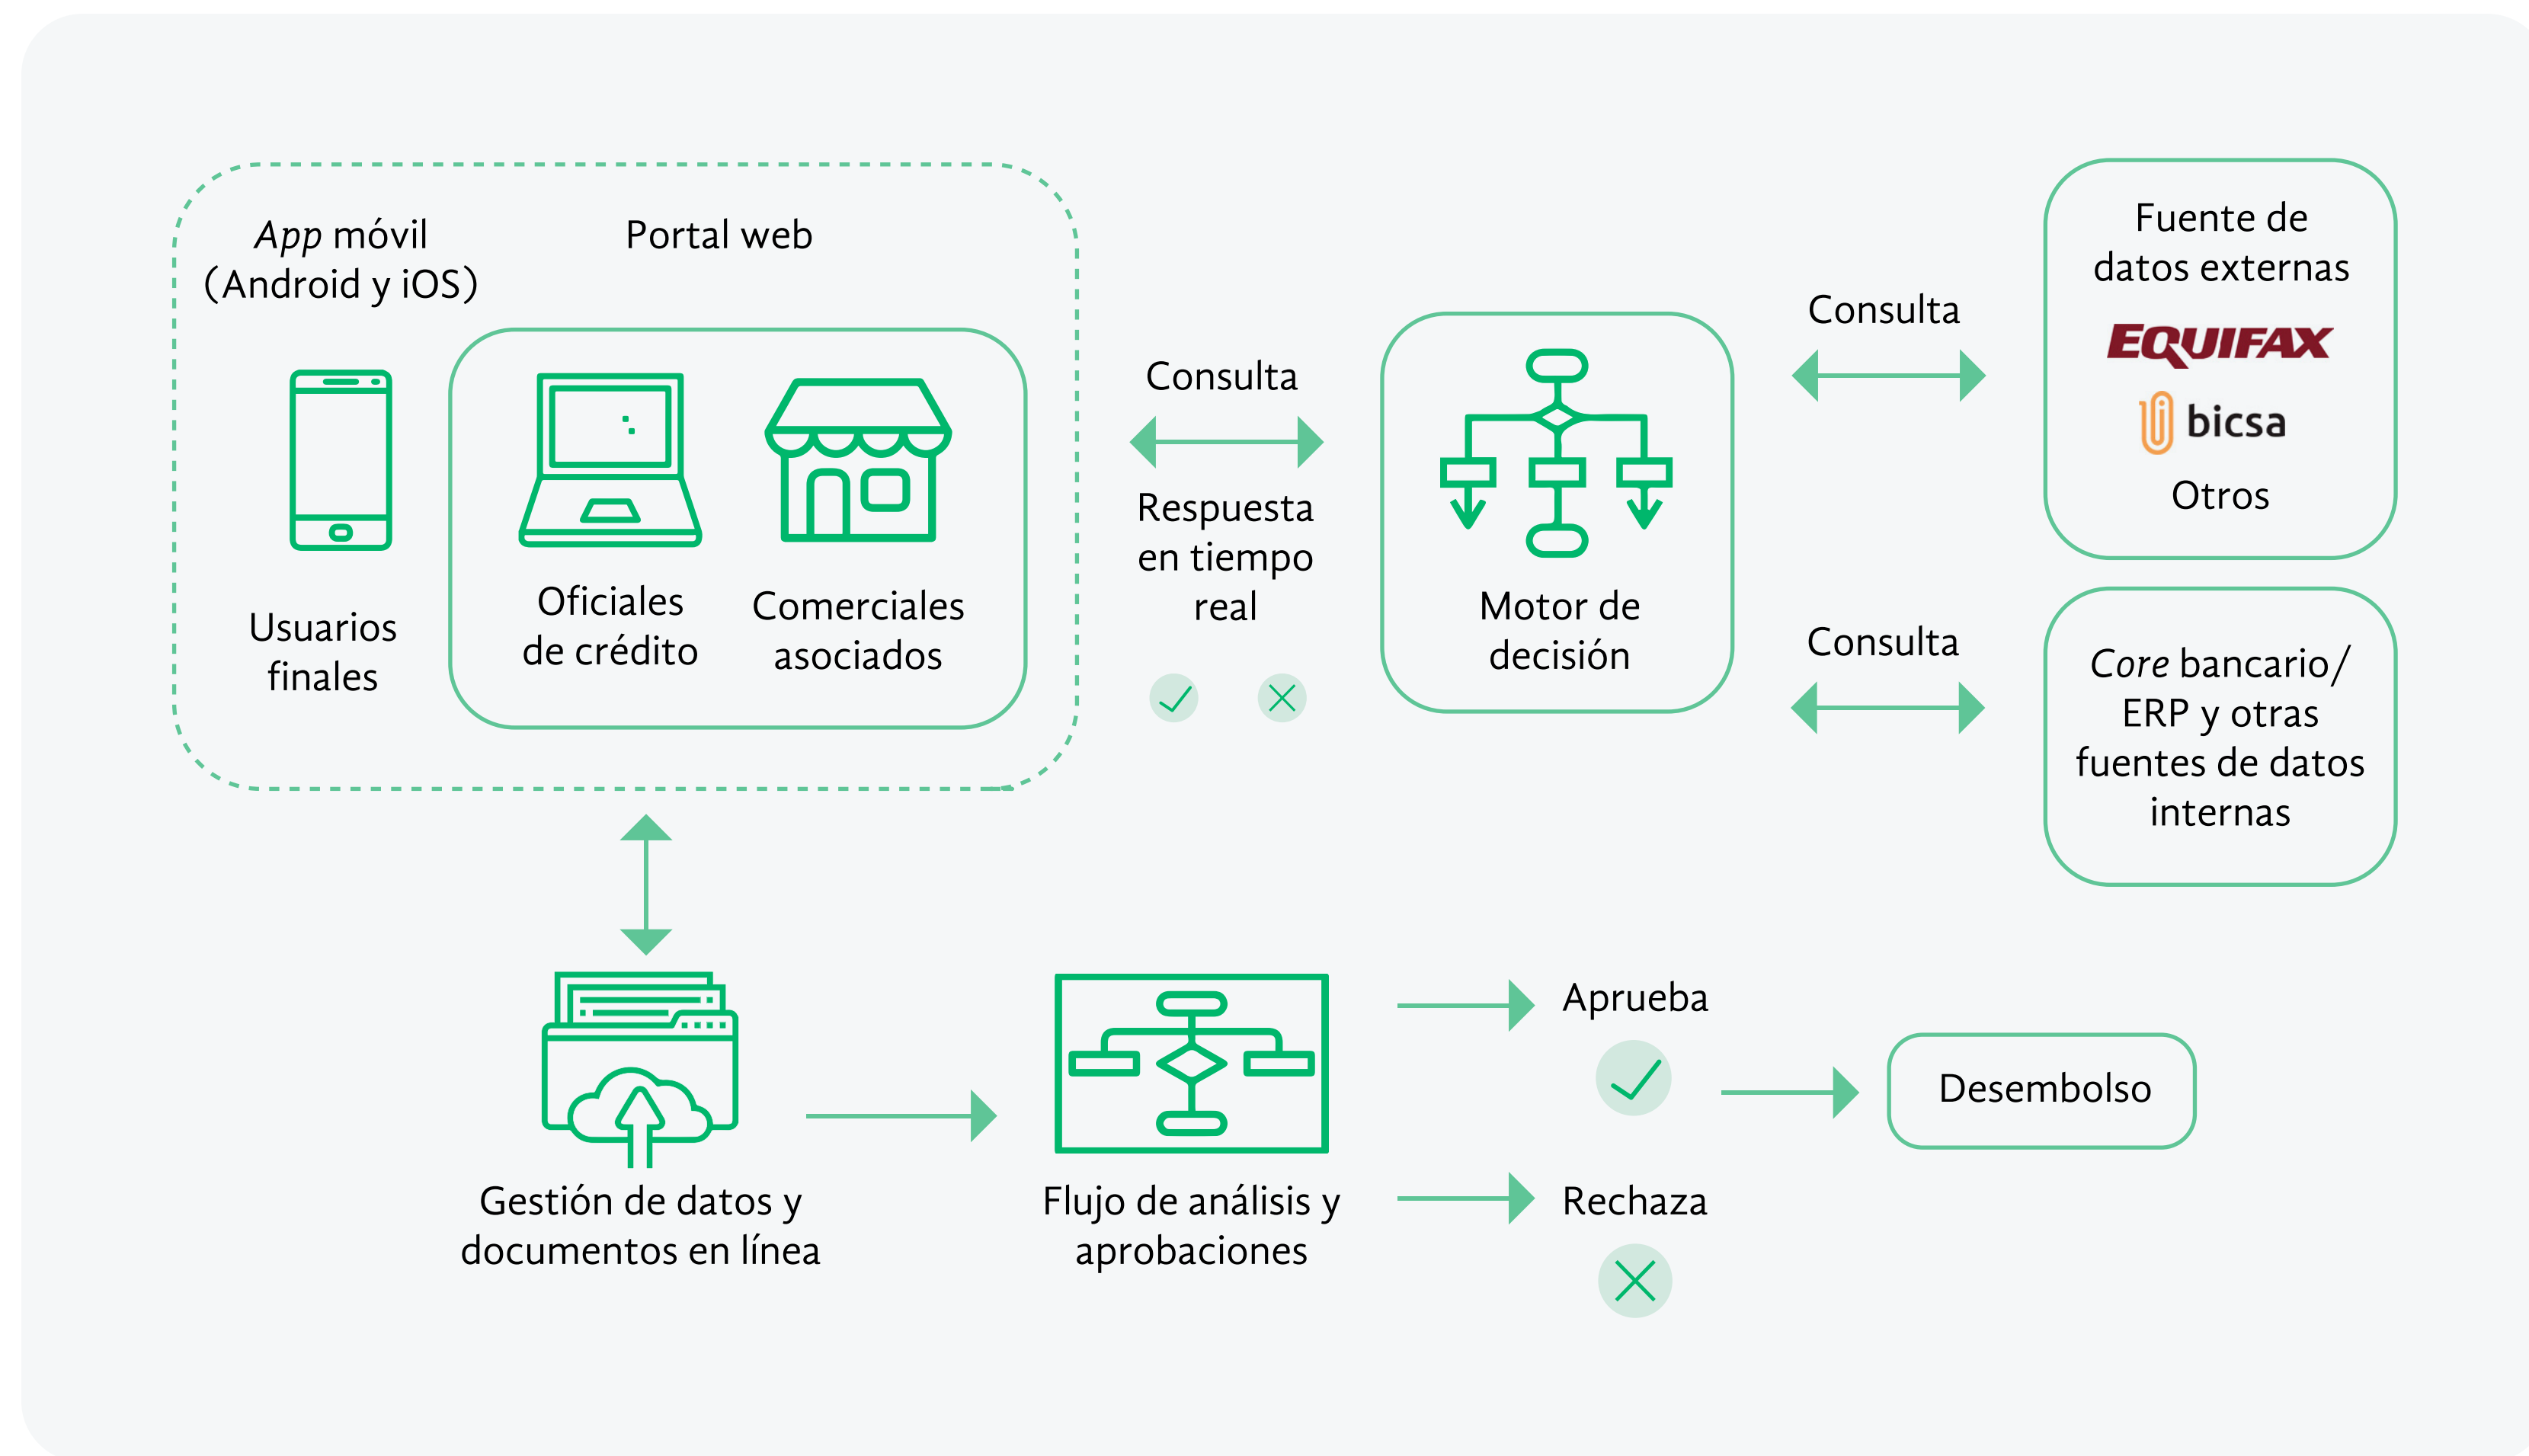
App móvil (Android y iOS)

Portal web

Usuarios finales

Oficiales de crédito

Comerciales asociados

Consulta

Respuesta en tiempo real

Motor de decisión

Consulta

Fuente de datos externas

EQUIFAX

bicsa

Otros

Consulta

Core bancario/ ERP y otras fuentes de datos internas

Gestión de datos y documentos en línea

Flujo de análisis y aprobaciones

Aprueba

Rechaza

Desembolso